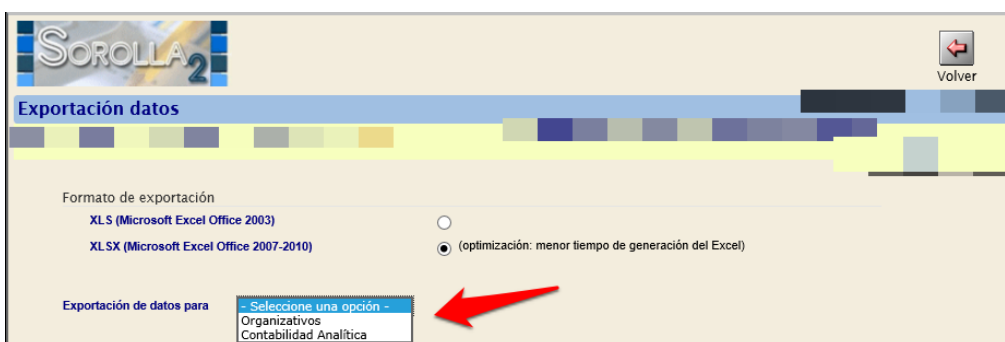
SOROLLA 2

Volver

Exportación datos

Formato de exportación

XLS (Microsoft Excel Office 2003)

XLSX (Microsoft Excel Office 2007-2010) (optimización: menor tiempo de generación del Excel)

Exportación de datos para
- Seleccione una opción -
Organizativos
Contabilidad Analítica